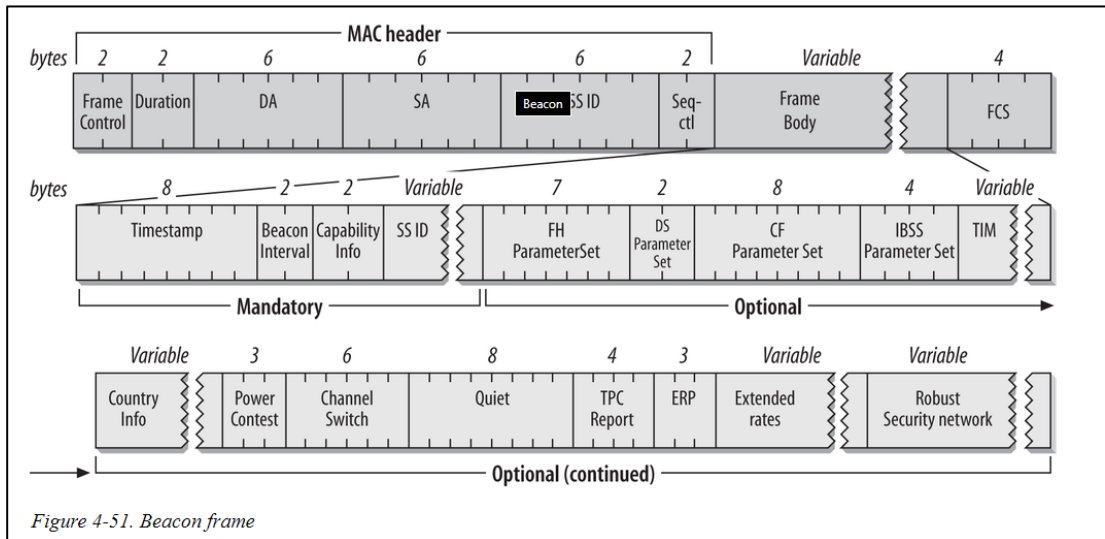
MAC header

bytes 2 2 6 6 6 2 Variable 4

Frame Control | Duration | DA | SA | Beacon SS ID | Seq-ctl | Frame Body | FCS

bytes 8 2 2 Variable 7 2 8 4 Variable

Timestamp | Beacon Interval | Capability Info | SS ID | FH ParameterSet | DS Parameter Set | CF Parameter Set | IBSS Parameter Set | TIM

Mandatory

Optional

Variable 3 6 8 4 3 Variable Variable

Country Info | Power Contest | Channel Switch | Quiet | TPC Report | ERP | Extended rates | Robust Security network

Optional (continued)

Figure 4-51. Beacon frame